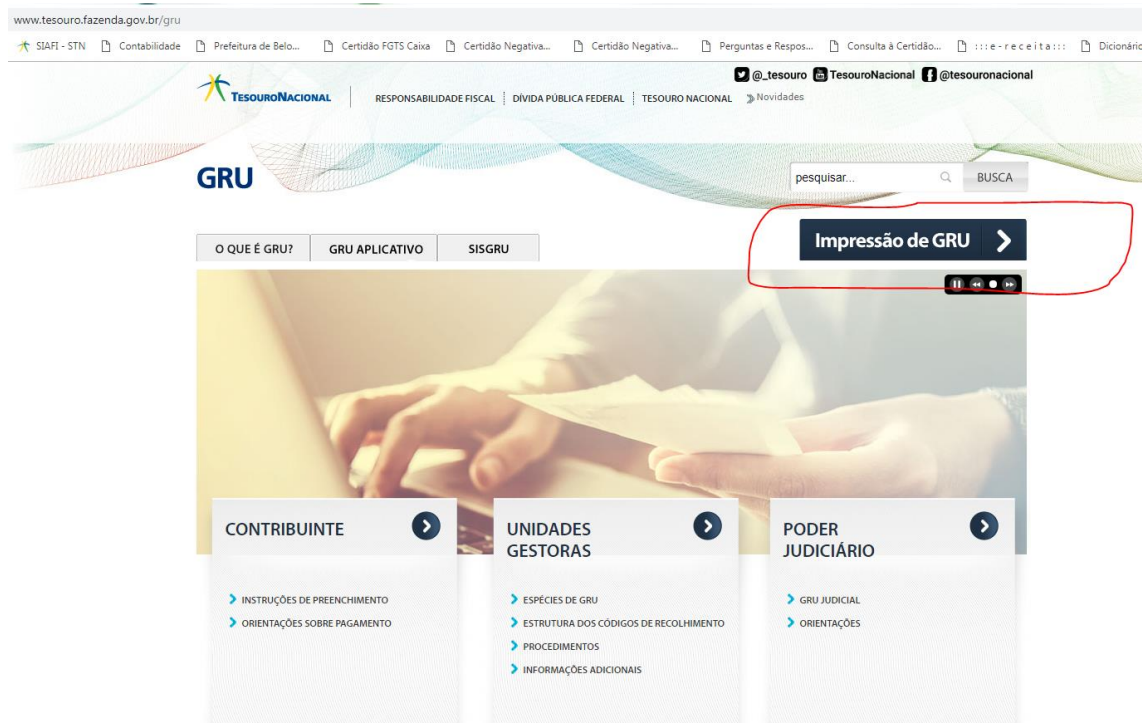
www.tesouro.fazenda.gov.br/gru

SIAFI - STN   Contabilidade   Prefeitura de Belo...   Certidão FGTS Caixa   Certidão Negativa...   Certidão Negativa...   Perguntas e Respos...   Consulta à Certidão...   :::e-receita:::   Dicionário

@_tesouro   TesouroNacional   @tesouronacional

TESOURONACIONAL   RESPONSABILIDADE FISCAL   DÍVIDA PÚBLICA FEDERAL   TESOURO NACIONAL   Novidades

GRU

pesquisar...   BUSCA

O QUE É GRU?   GRU APLICATIVO   SISGRU

Impressão de GRU

CONTRIBUINTE

INSTRUÇÕES DE PREENCHIMENTO
ORIENTAÇÕES SOBRE PAGAMENTO

UNIDADES GESTORAS

ESPÉCIES DE GRU
ESTRUTURA DOS CÓDIGOS DE RECOLHIMENTO
PROCEDIMENTOS
INFORMAÇÕES ADICIONAIS

PODER JUDICIÁRIO

GRU JUDICIAL
ORIENTAÇÕES